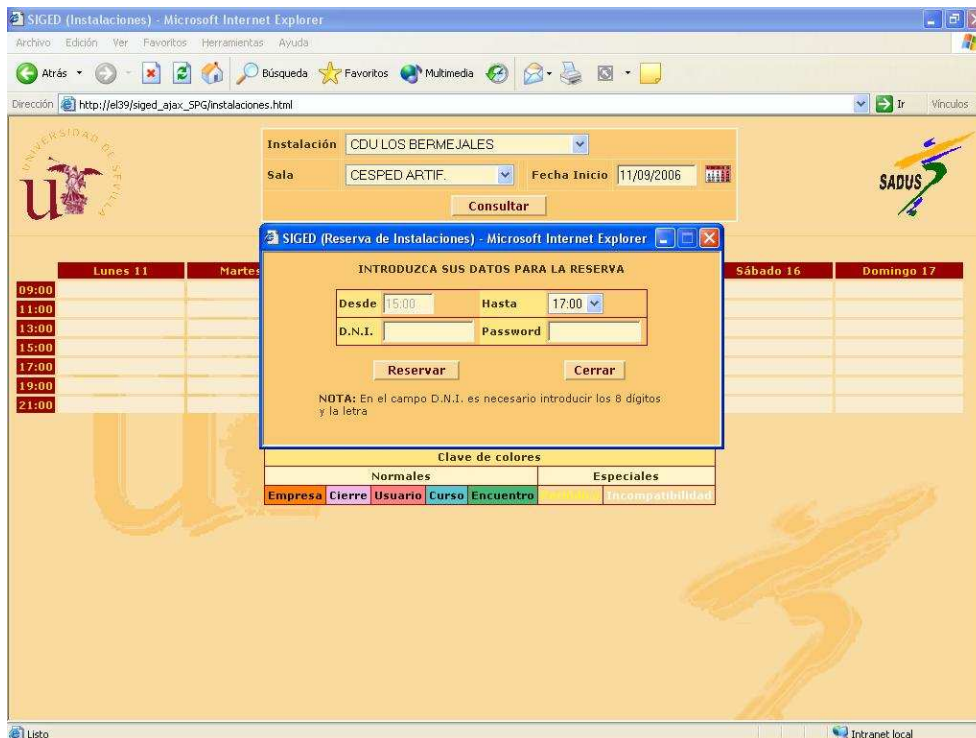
SIGED (Instalaciones) - Microsoft Internet Explorer

Archivo Edición Ver Favoritos Herramientas Ayuda

Atrás Búsqueda Favoritos Multimedia

Dirección http://el39/siged_ajax_SPG/instalaciones.html

Ir Vínculos

UNIVERSIDAD DE SEVILLA

Instalación CDU LOS BERMEJALES

Sala CESPED ARTIF. Fecha Inicio 11/09/2006

Consultar

SADUS

| Lunes 11 | Martes | Sábado 16 | Domingo 17 |
|---|---|---|---|
| 09:00 | | | |
| 11:00 | | | |
| 13:00 | | | |
| 15:00 | | | |
| 17:00 | | | |
| 19:00 | | | |
| 21:00 | | | |

SIGED (Reserva de Instalaciones) - Microsoft Internet Explorer

INTRODUZCA SUS DATOS PARA LA RESERVA

Desde 15:00 Hasta 17:00

D.N.I. Password

Reservar Cerrar

NOTA: En el campo D.N.I. es necesario introducir los 8 dígitos y la letra

Clave de colores

| Normales | | | | | Especiales | |
|---|---|---|---|---|---|---|
| Empresa | Cierre | Usuario | Curso | Encuentro | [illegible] | Incompatibilidad |

Listo

Intranet local